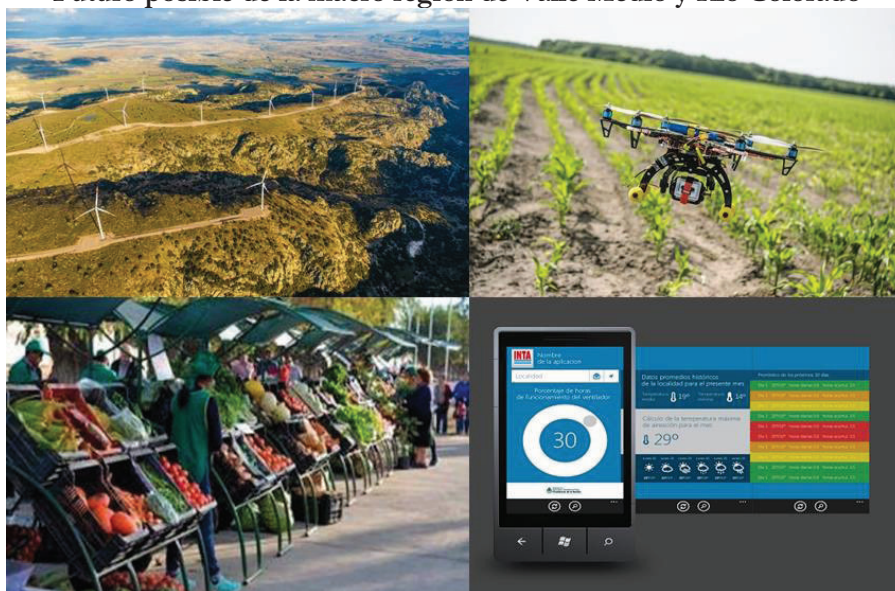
Futuro posible de la macro región de Valle Medio y Río Colorado

INTA
Nombre de la aplicacion
Localidad
Porcentaje de horas de funcionamiento del ventilador
30
Datos promedios históricos de la localidad para el presente mes
Temperatura media 19°
Temperatura mínima 14°
Cálculo de la temperatura máxima de aireación para el mes
29°
Pronóstico de los próximos 10 días